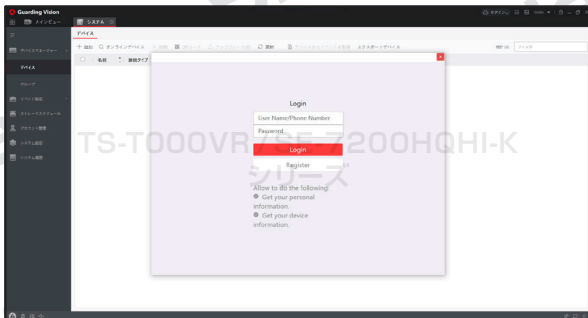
Guarding Vision
メインビュー
システム
デバイス
+ 追加
オンラインデバイス
削除
QRコード
アップグレード(0)
更新
エクスポート
デバイス
グループ
名前
接続タイプ
フィルタ
Login
User Name/Phone Number
Password
Login
Register
Allow to do the following:
Get your personal information.
Get your device information.
TS-TOOOVR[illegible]200HQHI-K
シリーズ